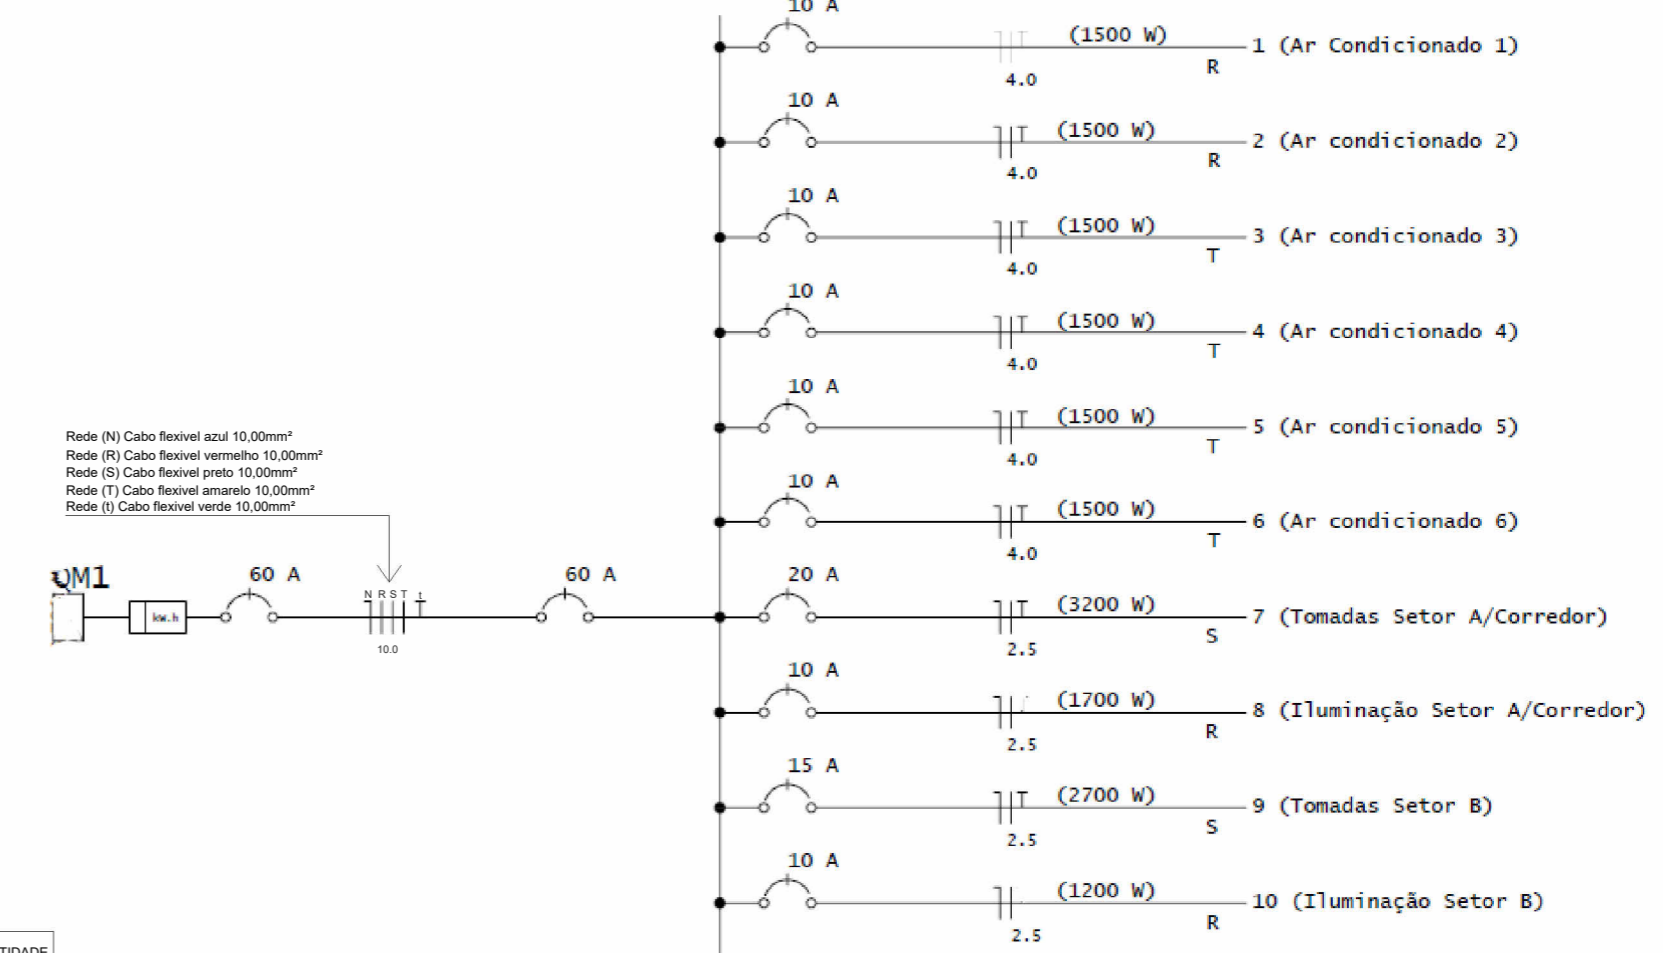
10 A
(1500 W)
4.0
R
1 (Ar Condicionado 1)

10 A
(1500 W)
4.0
R
2 (Ar condicionado 2)

10 A
(1500 W)
4.0
T
3 (Ar condicionado 3)

10 A
(1500 W)
4.0
T
4 (Ar condicionado 4)

10 A
(1500 W)
4.0
T
5 (Ar condicionado 5)

10 A
(1500 W)
4.0
T
6 (Ar condicionado 6)

Rede (N) Cabo flexivel azul 10,00mm²
Rede (R) Cabo flexivel vermelho 10,00mm²
Rede (S) Cabo flexivel preto 10,00mm²
Rede (T) Cabo flexivel amarelo 10,00mm²
Rede (t) Cabo flexivel verde 10,00mm²

QM1
kw.h
60 A
N R S T t
10.0
60 A

20 A
(3200 W)
2.5
S
7 (Tomadas Setor A/Corredor)

10 A
(1700 W)
2.5
R
8 (Iluminação Setor A/Corredor)

15 A
(2700 W)
2.5
S
9 (Tomadas Setor B)

10 A
(1200 W)
2.5
R
10 (Iluminação Setor B)

TIDADE